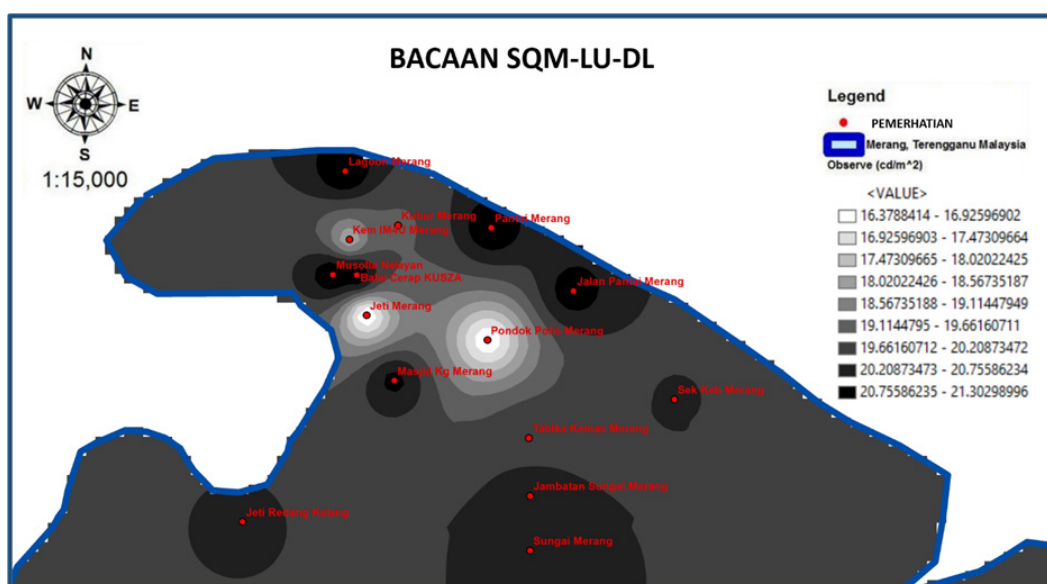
BACAAN SQM-LU-DL

N
W
E
S
1:15,000

Legend
PEMERHATIAN
Merang, Terengganu Malaysia
Observe (cd/m^2)
<VALUE>
16.3788414 - 16.92596902
16.92596903 - 17.47309664
17.47309665 - 18.02022425
18.02022426 - 18.56735187
18.56735188 - 19.11447949
19.1144795 - 19.66160711
19.66160712 - 20.20873472
20.20873473 - 20.75586234
20.75586235 - 21.30298996

Lagoon Merang
Kubur Merang
Pantai Merang
Kem IMAU Merang
Musolla Nelayan
Balai Cerap KUSZA
Jalan Pantai Merang
Jeti Merang
Pondok Polis Merang
Masjid Kg Merang
Sek Keb Merang
Tabika Kemas Merang
Jambatan Sungai Merang
Jeti Redang Kalang
Sungai Merang